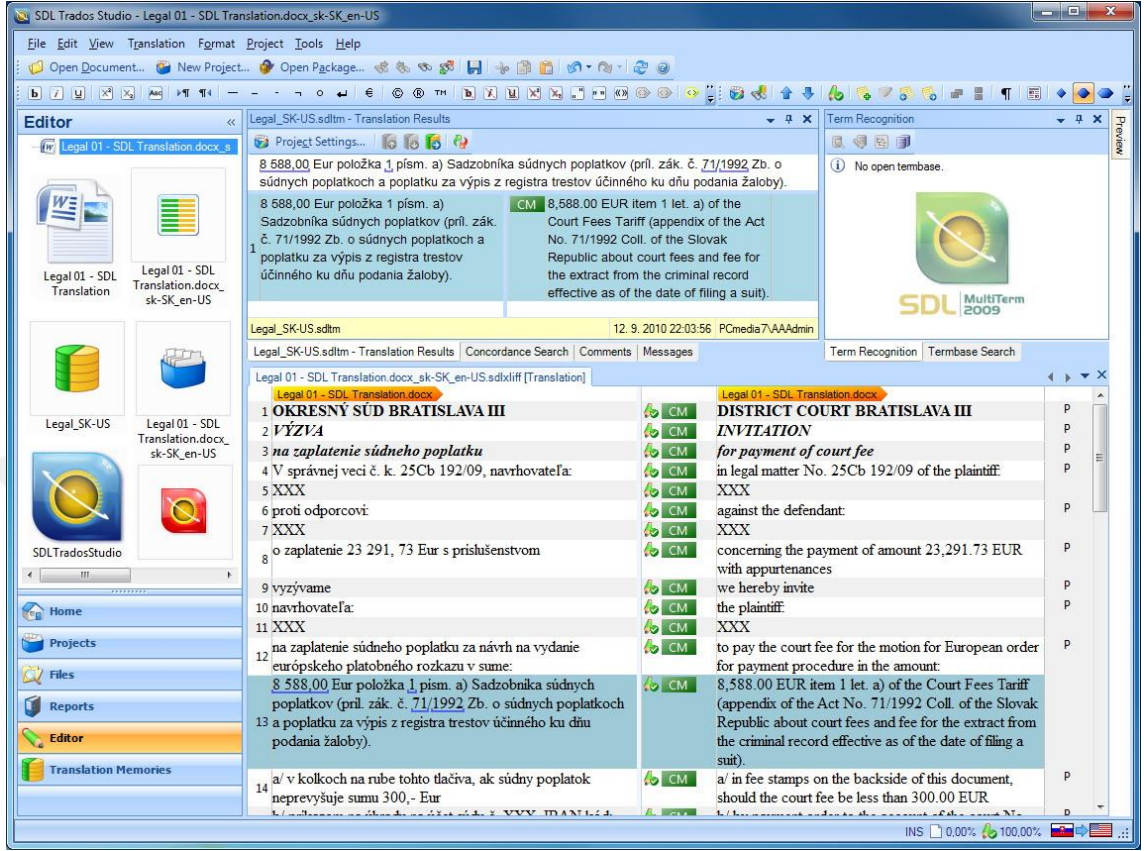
SDL Trados Studio - Legal 01 - SDL Translation.docx_sk-SK_en-US

File Edit View Translation Format Project Tools Help

Open Document... New Project... Open Package...

Editor

Legal 01 - SDL Translation.docx_s

Legal 01 - SDL Translation

Legal 01 - SDL Translation.docx_sk-SK_en-US

Legal_SK-US

Legal 01 - SDL Translation.docx_sk-SK_en-US

SDLTradosStudio

Home
Projects
Files
Reports
Editor
Translation Memories

Legal_SK-US.sdltm - Translation Results

Project Settings...

8 588,00 Eur položka 1 písm. a) Sadzobníka súdnych poplatkov (príl. zák. č. 71/1992 Zb. o súdnych poplatkoch a poplatku za výpis z registra trestov účinného ku dňu podania žaloby).

| | | | |
|---|---|---|---|
| 1 | 8 588,00 Eur položka 1 písm. a) Sadzobníka súdnych poplatkov (príl. zák. č. 71/1992 Zb. o súdnych poplatkoch a poplatku za výpis z registra trestov účinného ku dňu podania žaloby). | CM | 8,588.00 EUR item 1 let. a) of the Court Fees Tariff (appendix of the Act No. 71/1992 Coll. of the Slovak Republic about court fees and fee for the extract from the criminal record effective as of the date of filing a suit). |

Legal_SK-US.sdltm 12. 9. 2010 22:03:56 PCmedia7\AAAdmin

Legal_SK-US.sdltm - Translation Results | Concordance Search | Comments | Messages

Term Recognition

No open termbase.

SDL MultiTerm 2009

Term Recognition | Termbase Search

Preview

Legal 01 - SDL Translation.docx_sk-SK_en-US.sdlxliff [Translation]

Legal 01 - SDL Translation.docx

| | | | | |
|---|---|---|---|---|
| 1 | OKRESNÝ SÚD BRATISLAVA III | CM | DISTRICT COURT BRATISLAVA III | P |
| 2 | VÝZVA | CM | INVITATION | P |
| 3 | na zaplatenie súdneho poplatku | CM | for payment of court fee | P |
| 4 | V správnej veci č. k. 25Cb 192/09, navrhovateľa: | CM | in legal matter No. 25Cb 192/09 of the plaintiff: | P |
| 5 | XXX | CM | XXX | |
| 6 | proti odporcovi: | CM | against the defendant: | P |
| 7 | XXX | CM | XXX | |
| 8 | o zaplatenie 23 291, 73 Eur s príslušenstvom | CM | concerning the payment of amount 23,291.73 EUR with appurtenances | P |
| 9 | vyzývame | CM | we hereby invite | P |
| 10 | navrhovateľa: | CM | the plaintiff: | P |
| 11 | XXX | CM | XXX | |
| 12 | na zaplatenie súdneho poplatku za návrh na vydanie európskeho platobného rozkazu v sume: | CM | to pay the court fee for the motion for European order for payment procedure in the amount: | P |
| 13 | 8 588,00 Eur položka 1 písm. a) Sadzobníka súdnych poplatkov (príl. zák. č. 71/1992 Zb. o súdnych poplatkoch a poplatku za výpis z registra trestov účinného ku dňu podania žaloby). | CM | 8,588.00 EUR item 1 let. a) of the Court Fees Tariff (appendix of the Act No. 71/1992 Coll. of the Slovak Republic about court fees and fee for the extract from the criminal record effective as of the date of filing a suit). | |
| 14 | a/ v kolkoch na rube tohto tlačiva, ak súdny poplatok neprevyšuje sumu 300,- Eur | CM | a/ in fee stamps on the backside of this document, should the court fee be less than 300.00 EUR | P |

INS 0,00% 100,00%